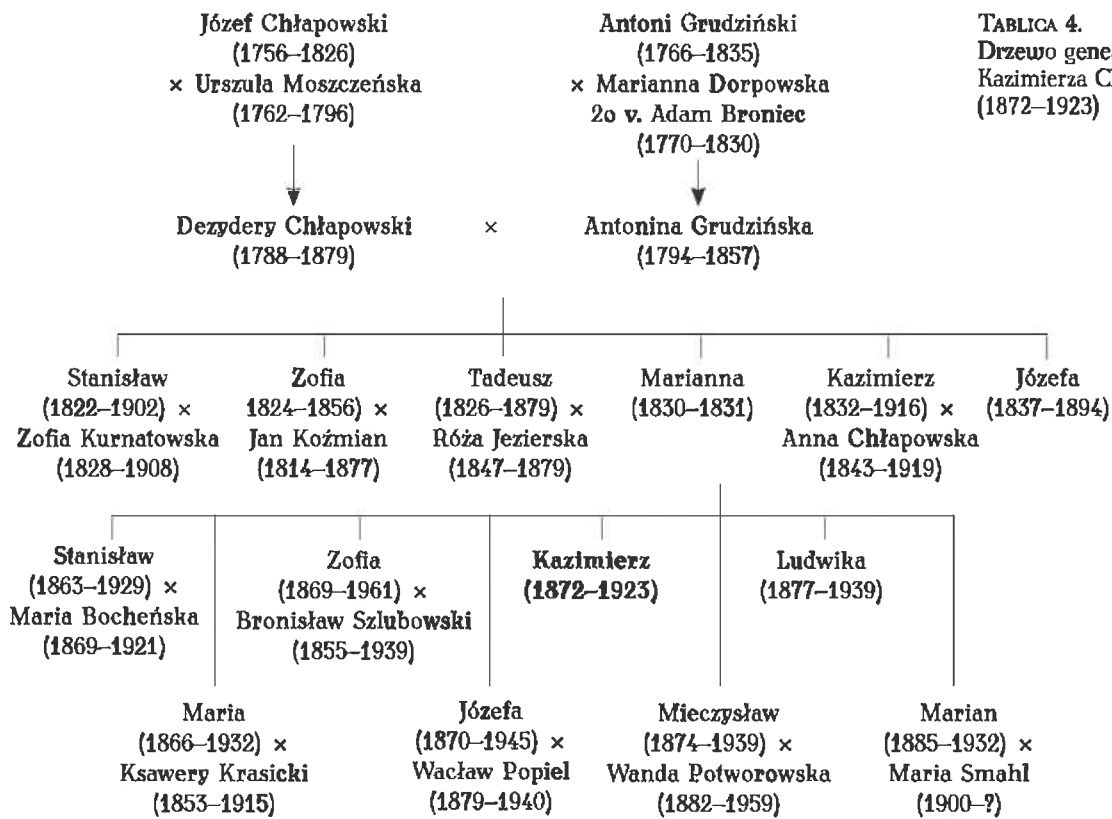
Józef Chłapowski
(1756–1826)
× Urszula Moszczeńska
(1762–1796)

Antoni Grudziński
(1766–1835)
× Marianna Dorpowska
2o v. Adam Broniec
(1770–1830)

TABLICA 4.
Drzewo gene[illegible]
Kazimierza C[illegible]
(1872–1923)

Dezydery Chłapowski
(1788–1879)

×

Antonina Grudzińska
(1794–1857)

Stanisław
(1822–1902) ×
Zofia Kurnatowska
(1828–1908)

Zofia
1824–1856) ×
Jan Koźmian
(1814–1877)

Tadeusz
(1826–1879) ×
Róża Jezierska
(1847–1879)

Marianna
(1830–1831)

Kazimierz
(1832–1916) ×
Anna Chłapowska
(1843–1919)

Józefa
(1837–1894)

Stanisław
(1863–1929) ×
Maria Bocheńska
(1869–1921)

Zofia
(1869–1961) ×
Bronisław Szlubowski
(1855–1939)

Kazimierz
(1872–1923)

Ludwika
(1877–1939)

Maria
(1866–1932) ×
Ksawery Krasicki
(1853–1915)

Józefa
(1870–1945) ×
Wacław Popiel
(1879–1940)

Mieczysław
(1874–1939) ×
Wanda Potworowska
(1882–1959)

Marian
(1885–1932) ×
Maria Smahl
(1900–?)